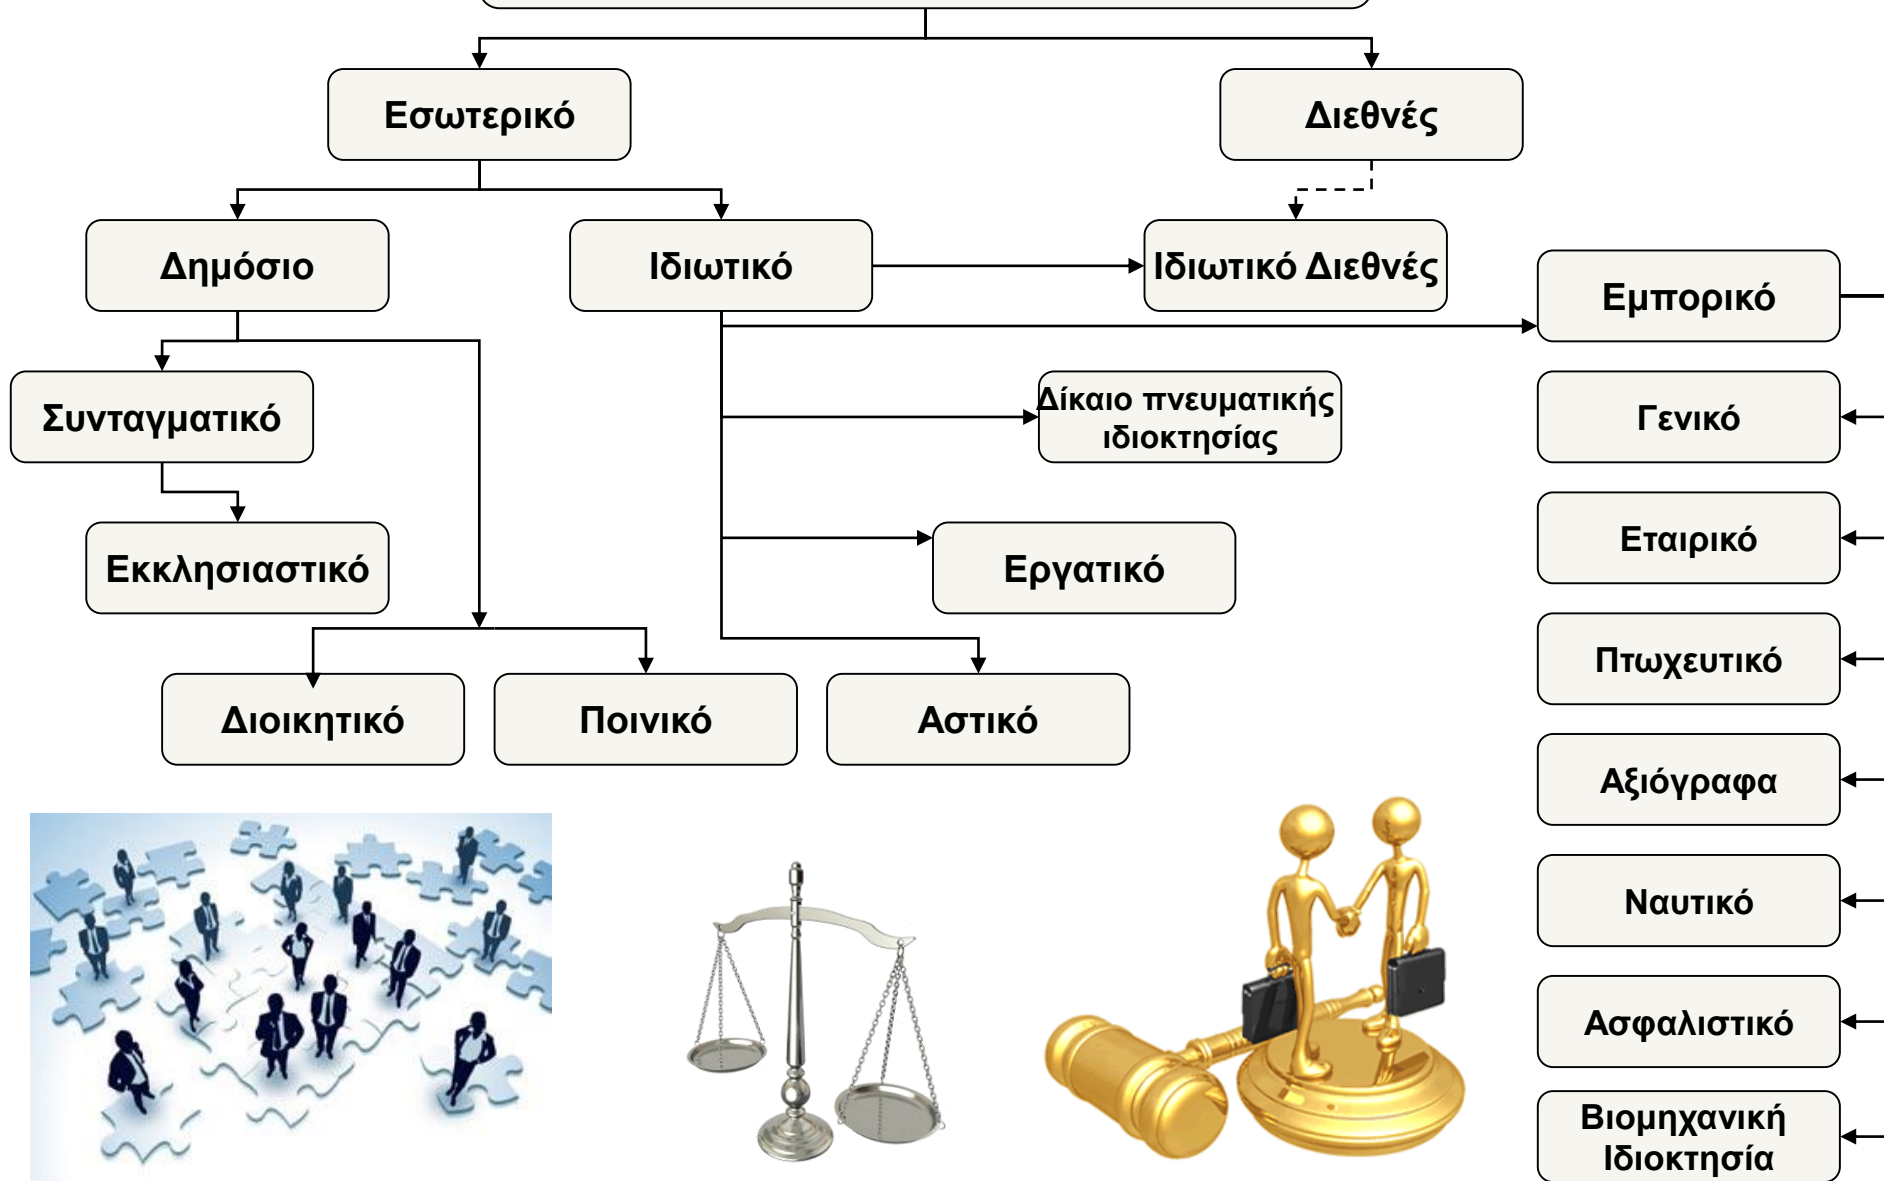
Εσωτερικό

Διεθνές

Δημόσιο

Ιδιωτικό

Ιδιωτικό Διεθνές

Εμπορικό

Συνταγματικό

Δίκαιο πνευματικής ιδιοκτησίας

Γενικό

Εκκλησιαστικό

Εργατικό

Εταιρικό

Πτωχευτικό

Διοικητικό

Ποινικό

Αστικό

Αξιόγραφα

Ναυτικό

Ασφαλιστικό

Βιομηχανική Ιδιοκτησία